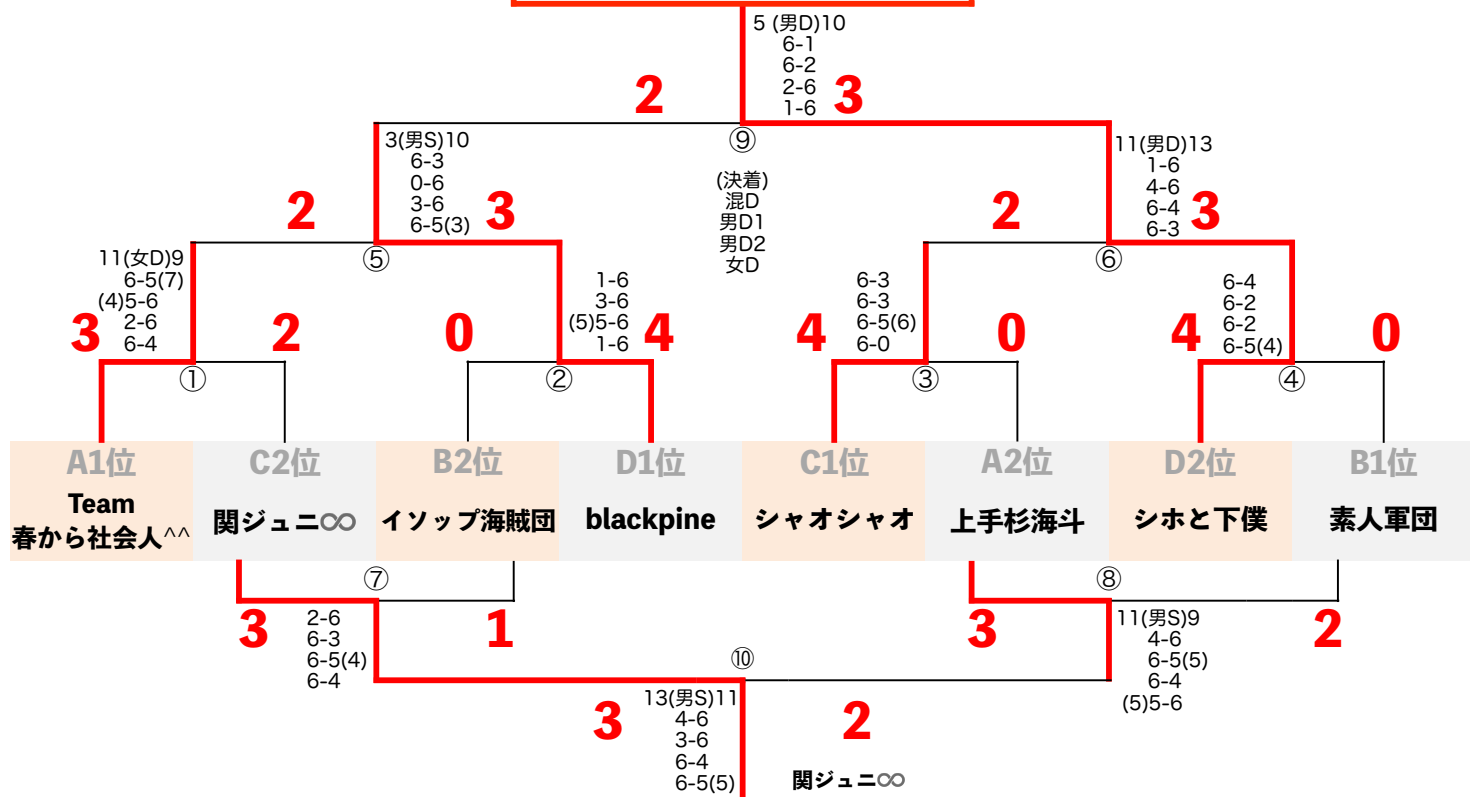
5 (男D)10
6-1
6-2
2-6
1-6

2 3

⑨

3(男S)10
6-3
0-6
3-6
6-5(3)

(決着)
混D
男D1
男D2
女D

11(男D)13
1-6
4-6
6-4
6-3

2 3 2 3

⑤ ⑥

11(女D)9
6-5(7)
(4)5-6
2-6
6-4

1-6
3-6
(5)5-6
1-6

6-3
6-3
6-5(6)
6-0

6-4
6-2
6-2
6-5(4)

3 2 0 4 4 0 4 0

① ② ③ ④

| A1位 | C2位 | B2位 | D1位 | C1位 | A2位 | D2位 | B1位 |
|---|---|---|---|---|---|---|---|
| Team 春から社会人^^ | 関ジュニ∞ | イソップ海賊団 | blackpine | シャオシャオ | 上手杉海斗 | シホと下僕 | 素人軍団 |

⑦ ⑧

3 1 3 2

2-6
6-3
6-5(4)
6-4

11(男S)9
4-6
6-5(5)
6-4
(5)5-6

⑩

13(男S)11
4-6
3-6
6-4
6-5(5)

3 2

関ジュニ∞